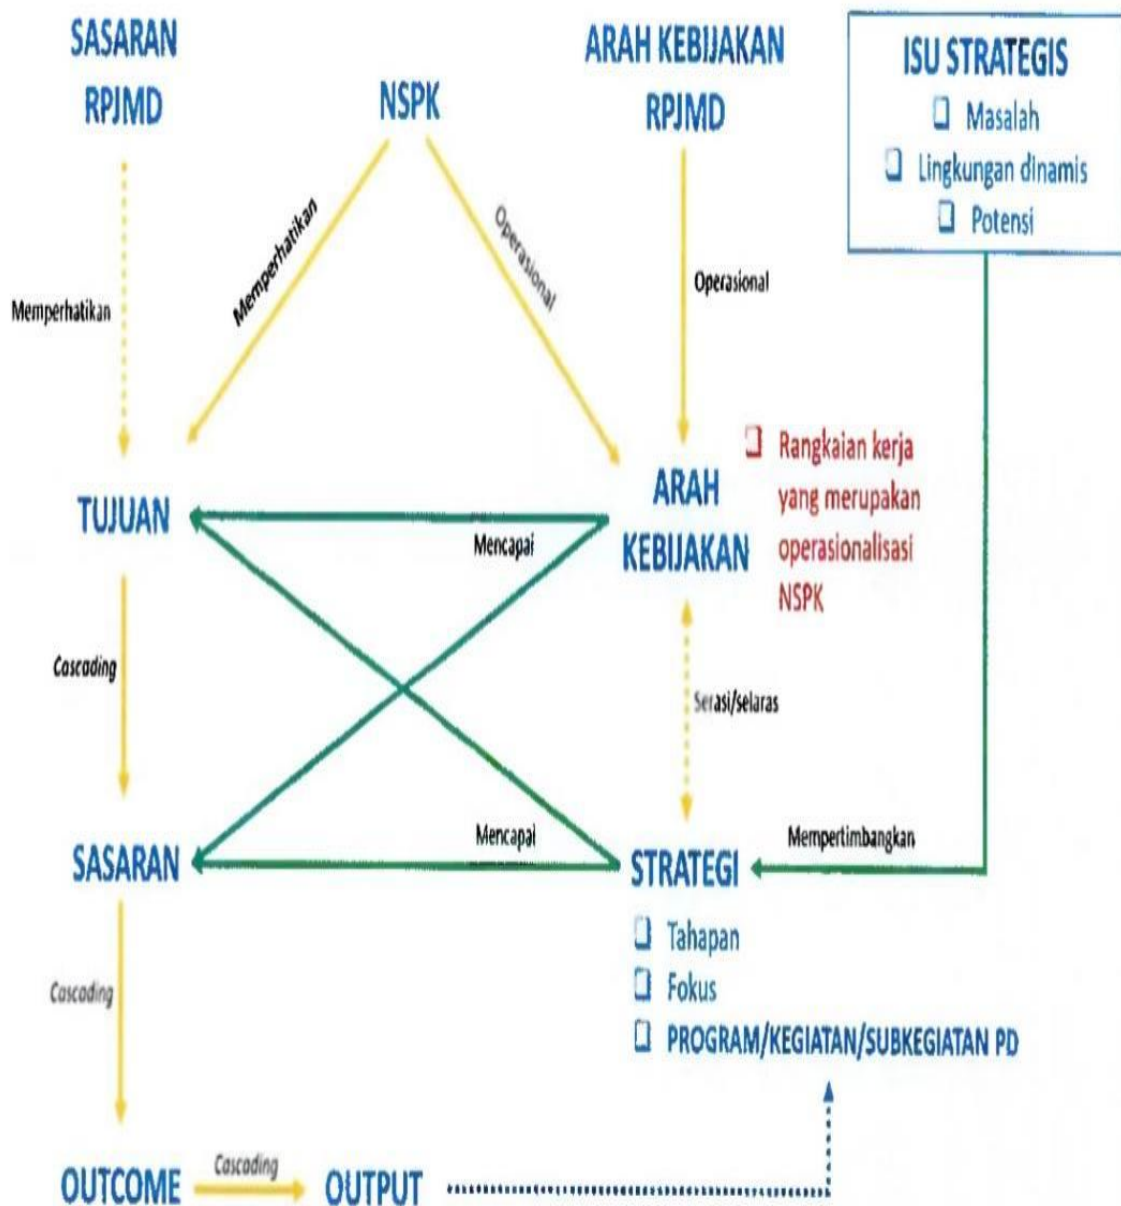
SASARAN RPJMD

NSPK

ARAH KEBIJAKAN RPJMD

ISU STRATEGIS
❑ Masalah
❑ Lingkungan dinamis
❑ Potensi

Memperhatikan

Memperhatikan

Operasional

Operasional

❑ Rangkaian kerja yang merupakan operasionalisasi NSPK

TUJUAN

Mencapai

ARAH KEBIJAKAN

Cascading

Serasi/selaras

SASARAN

Mencapai

STRATEGI

Mempertimbangkan

❑ Tahapan
❑ Fokus
❑ PROGRAM/KEGIATAN/SUBKEGIATAN PD

Cascading

OUTCOME

Cascading

OUTPUT